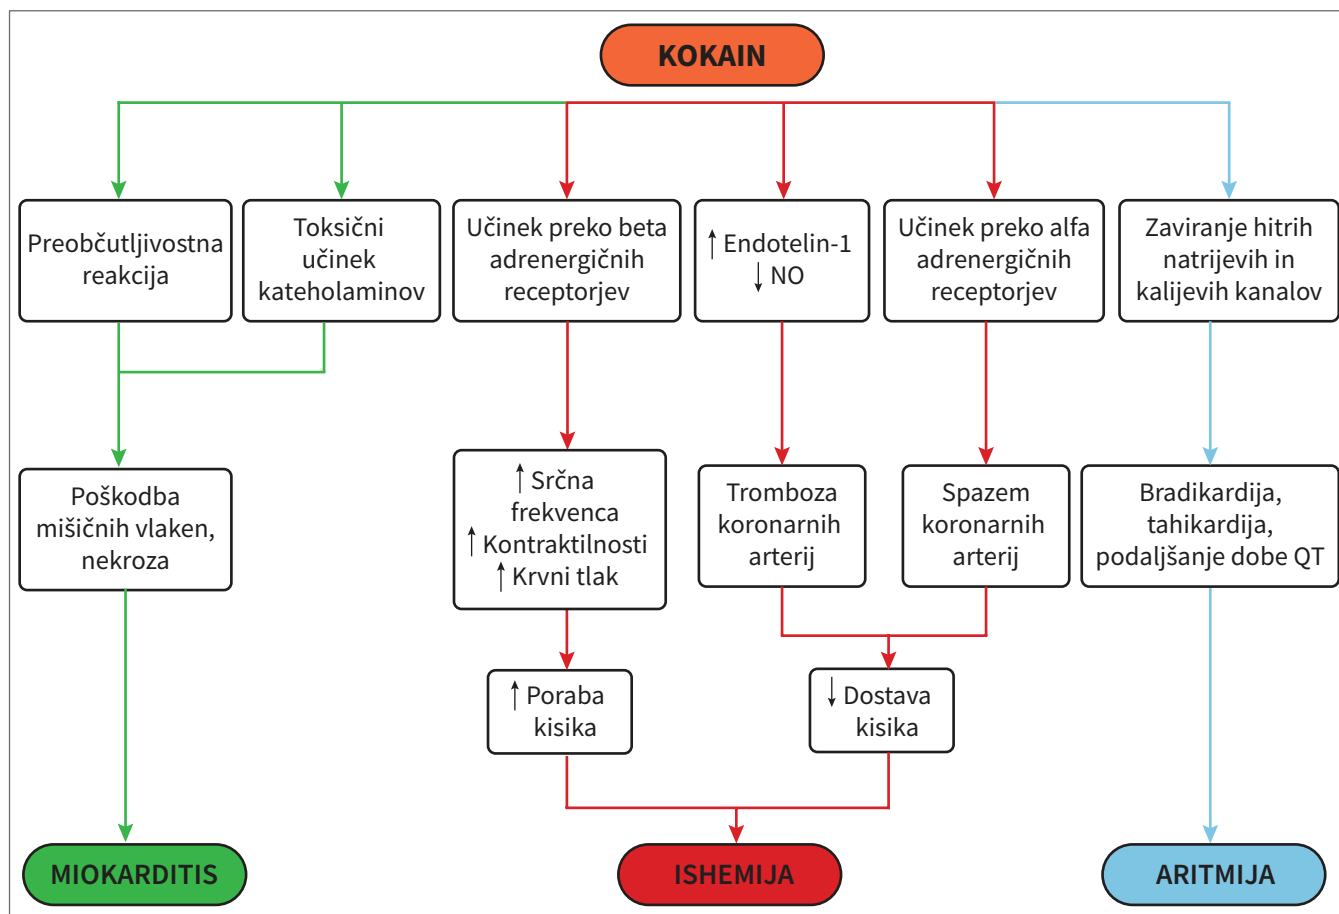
KOKAIN

Preobčutljivostna reakcija

Toksični učinek kateholaminov

Učinek preko beta adrenergičnih receptorjev

↑ Endotelin-1
↓ NO

Učinek preko alfa adrenergičnih receptorjev

Zaviranje hitrih natrijevih in kalijevih kanalov

Poškodba mišičnih vlaken, nekroza

↑ Srčna frekvenca
↑ Kontraktilnosti
↑ Krvni tlak

Tromboza koronarnih arterij

Spazem koronarnih arterij

Bradikardija, tahikardija, podaljšanje dobe QT

↑ Poraba kisika

↓ Dostava kisika

MIOKARDITIS

ISHEMIJA

ARITMIJA